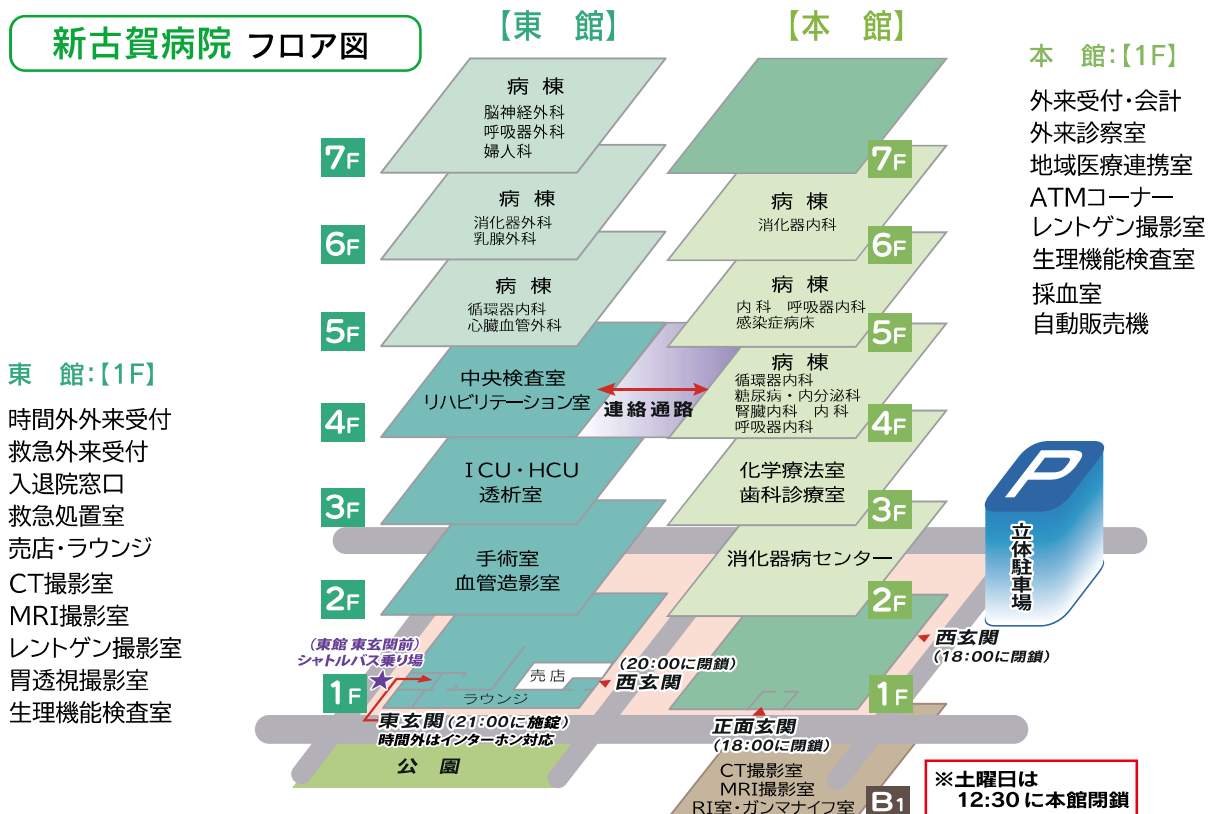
新古賀病院 フロア図

【東 館】

【本 館】

本 館:【1F】
外来受付・会計
外来診察室
地域医療連携室
ATMコーナー
レントゲン撮影室
生理機能検査室
採血室
自動販売機

東 館:【1F】
時間外外来受付
救急外来受付
入退院窓口
救急処置室
売店・ラウンジ
CT撮影室
MRI撮影室
レントゲン撮影室
胃透視撮影室
生理機能検査室

7F
病 棟
脳神経外科
呼吸器外科
婦人科

7F

6F
病 棟
消化器外科
乳腺外科

病 棟
消化器内科
6F

5F
病 棟
循環器内科
心臓血管外科

病 棟
内 科 呼吸器内科
感染症病床
5F

4F
中央検査室
リハビリテーション室
連絡通路
病 棟
循環器内科
糖尿病・内分泌科
腎臓内科 内 科
呼吸器内科
4F

3F
ICU・HCU
透析室

化学療法室
歯科診療室
3F

立体駐車場
P

2F
手術室
血管造影室

消化器病センター
2F

(東館 東玄関前)
シャトルバス乗り場
1F
売店
ラウンジ
(20:00に閉鎖)
西玄関
東玄関(21:00に施錠)
時間外はインターホン対応
公 園

西玄関
(18:00に閉鎖)
1F
正面玄関
(18:00に閉鎖)
CT撮影室
MRI撮影室
RI室・ガンマナイフ室
B1

※土曜日は
12:30 に本館閉鎖